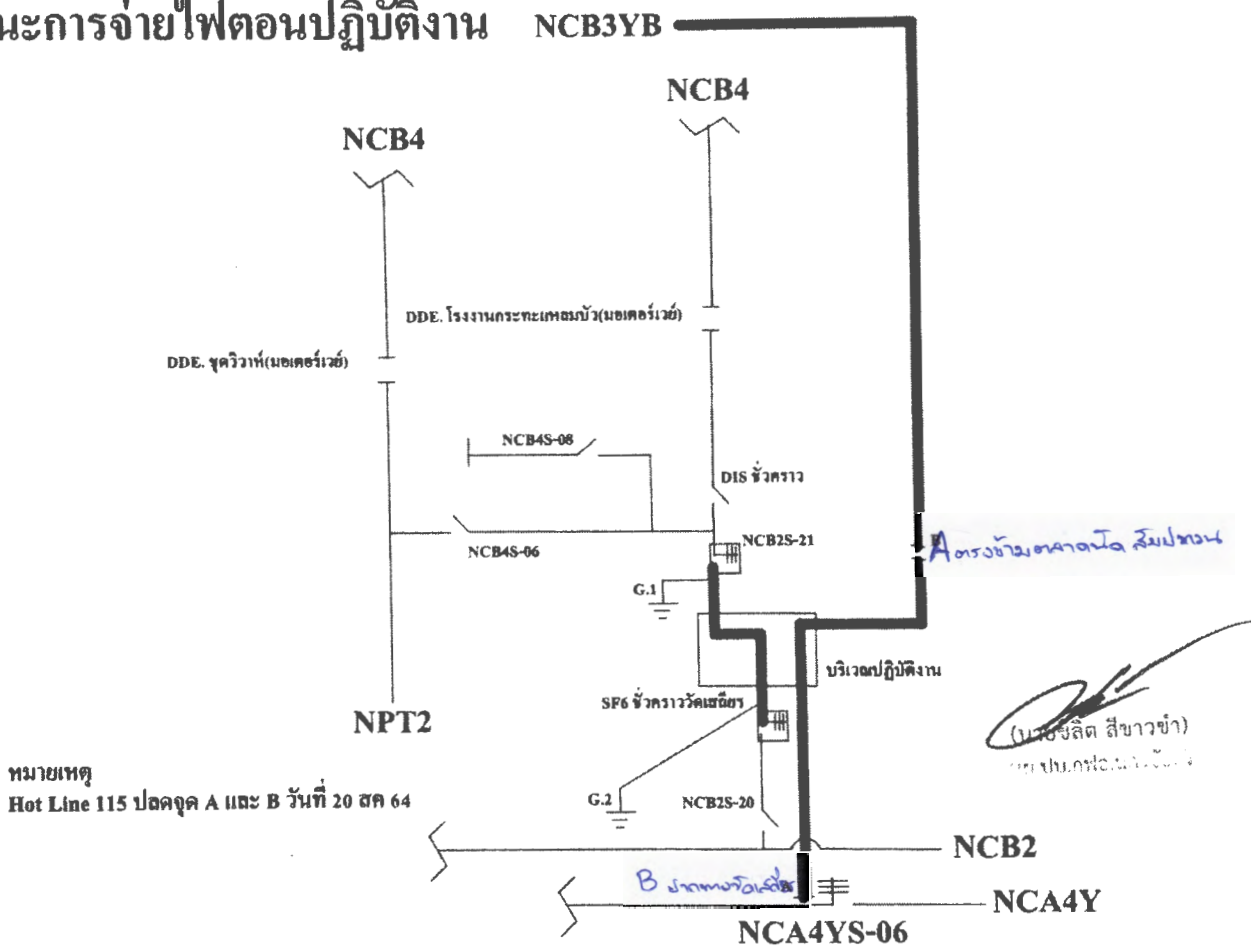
นะการจ่ายไฟตอนปฏิบัติงาน NCB3YB

NCB4

NCB4

DDE. โรงงานกระทะเหลมบัว(มอเตอร์เวย์)

DDE. ชุดวิวาห์(มอเตอร์เวย์)

NCB4S-08

DIS ชั่วคราว

NCB4S-06

NCB2S-21

A ตรงข้ามตลาดนัด สัมปทวน

G.1

บริเวณปฏิบัติงาน

SF6 ชั่วคราววัดเชถียร

NPT2

(น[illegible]ลิต สีขาวขำ)

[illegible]

หมายเหตุ
Hot Line 115 ปลดจุด A และ B วันที่ 20 สค 64

G.2

NCB2S-20

NCB2

B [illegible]

NCA4Y

NCA4YS-06